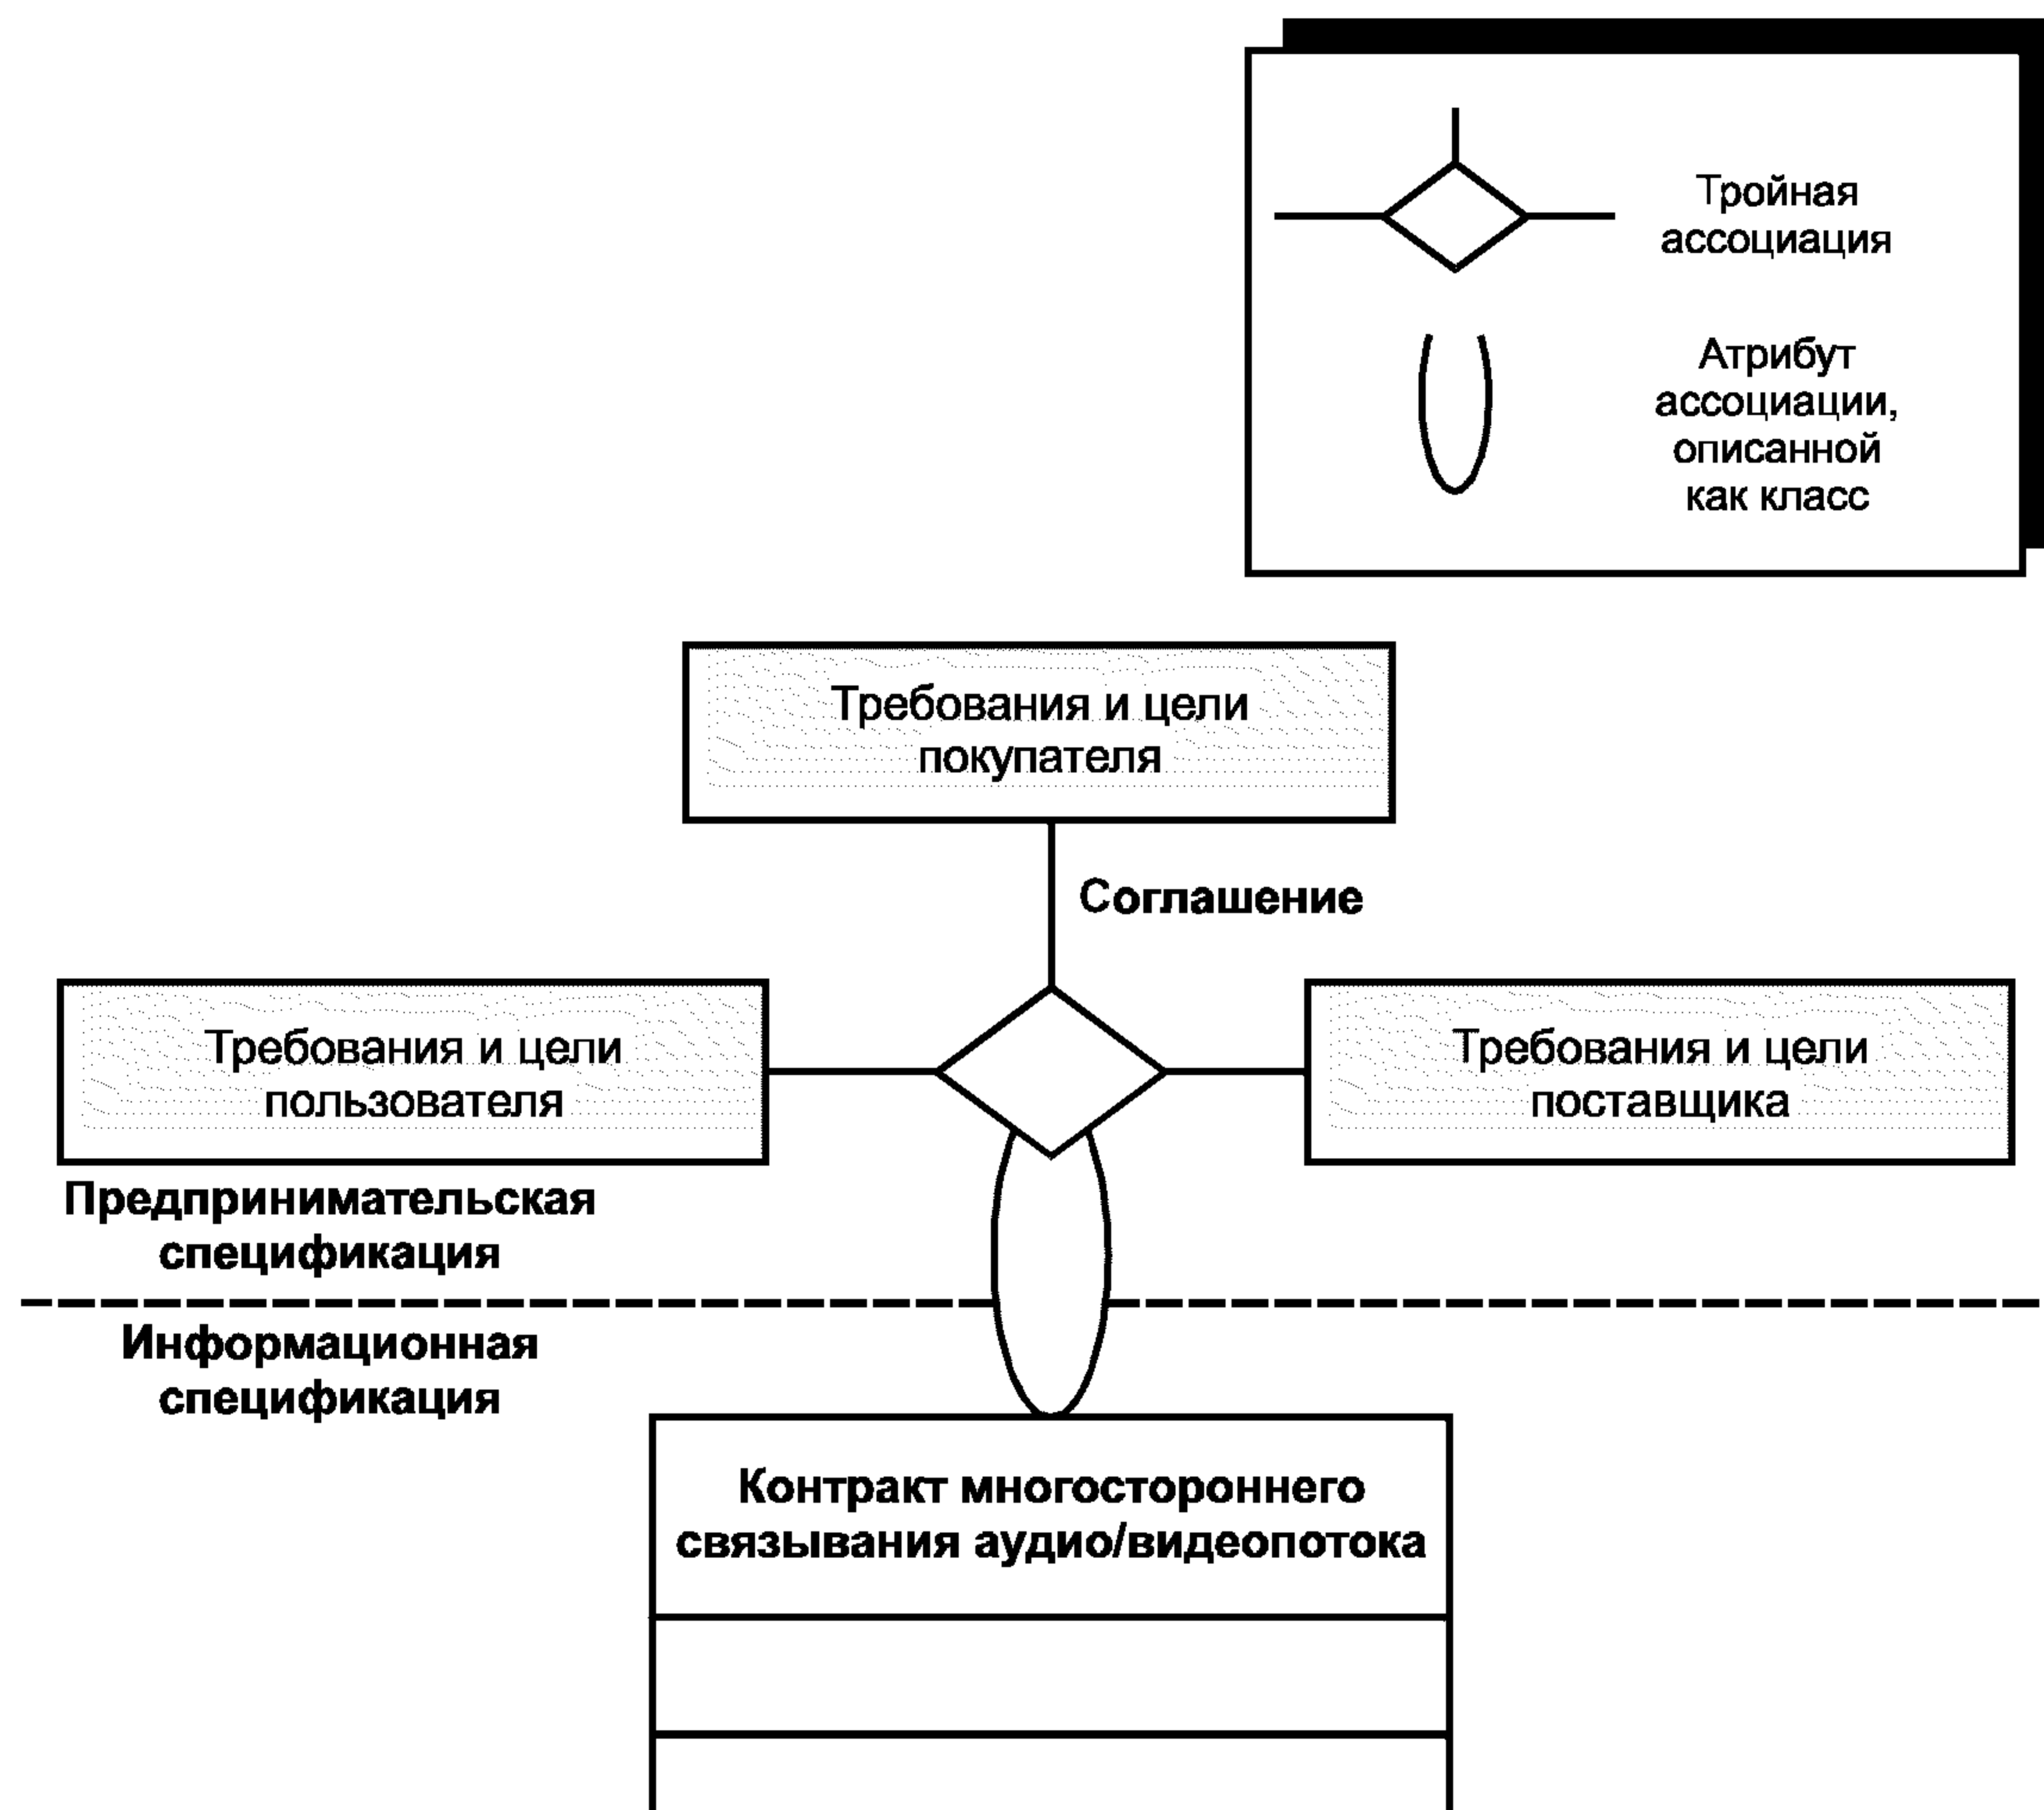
Тройная ассоциация

Атрибут ассоциации, описанной как класс

Требования и цели покупателя

Соглашение

Требования и цели пользователя

Требования и цели поставщика

Предпринимательская спецификация

Информационная спецификация

Контракт многостороннего связывания аудио/видеопотока